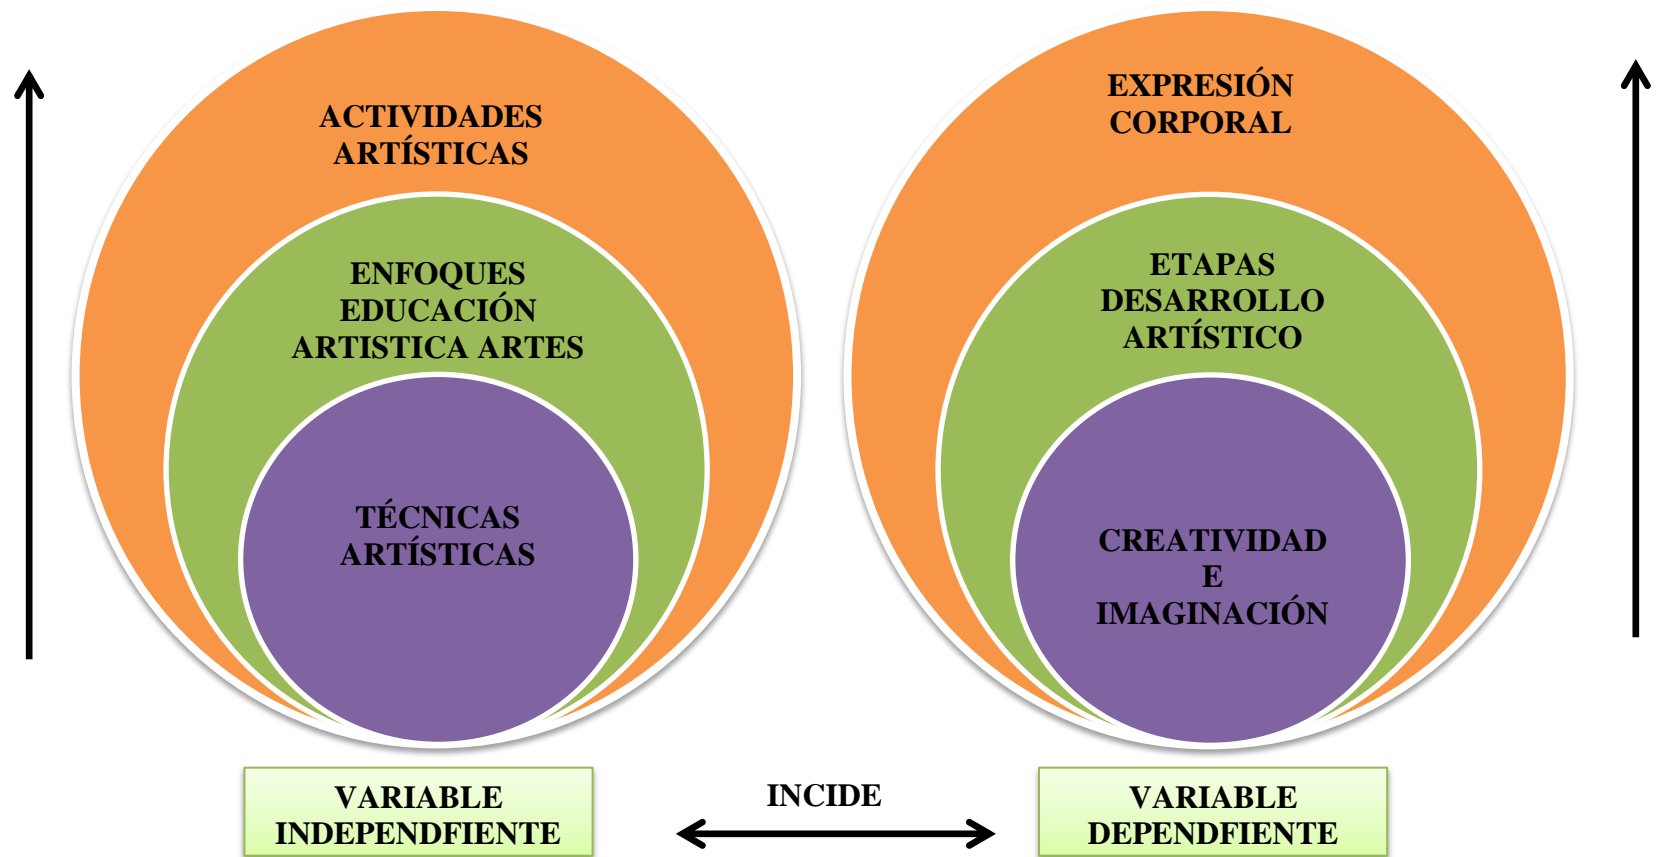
ACTIVIDADES ARTÍSTICAS

ENFOQUES EDUCACIÓN ARTISTICA ARTES

TÉCNICAS ARTÍSTICAS

EXPRESIÓN CORPORAL

ETAPAS DESARROLLO ARTÍSTICO

CREATIVIDAD E IMAGINACIÓN

VARIABLE INDEPENDFIENTE

INCIDE

VARIABLE DEPENDFIENTE